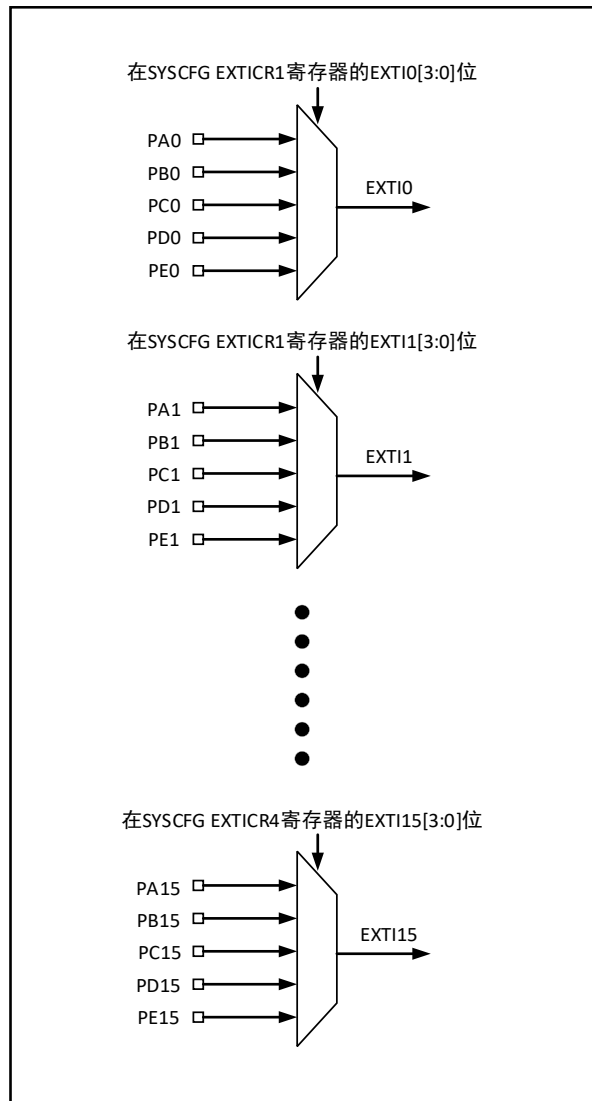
在SYSCFG EXTICR1寄存器的EXTI0[3:0]位

PA0
PB0
PC0
PD0
PE0

EXTI0

在SYSCFG EXTICR1寄存器的EXTI1[3:0]位

PA1
PB1
PC1
PD1
PE1

EXTI1

在SYSCFG EXTICR4寄存器的EXTI15[3:0]位

PA15
PB15
PC15
PD15
PE15

EXTI15